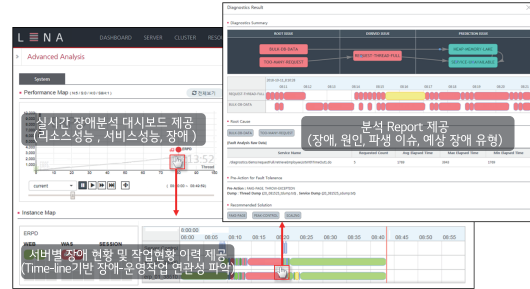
LENA DASHBOARD SERVER CLUSTER RESO

Advanced Analysis

System

Performance Map

전체보기

실시간 장애분석 대시보드 제공
(리소스성능, 서비스성능, 장애)

current

Instance Map

서버별 장애 현황 및 작업현황 이력 제공
(Time-line기반 장애-운영작업 연관성 파악)

Diagnostics Result

Diagnostics Summary

BUSY IN DB
TOO MANY REQUEST
REQUEST THREAD FULL
STOP MEMORY LEAK
SERVICE UNAVAILABLE

Root Cause

분석 Report 제공
(장애, 원인, 파생 이슈, 예상 장애 유형)

Pre-Action for Fault Tolerance

Recommended Solution

09:10 09:15 09:20 09:25 09:30 09:35 09:40 09:45